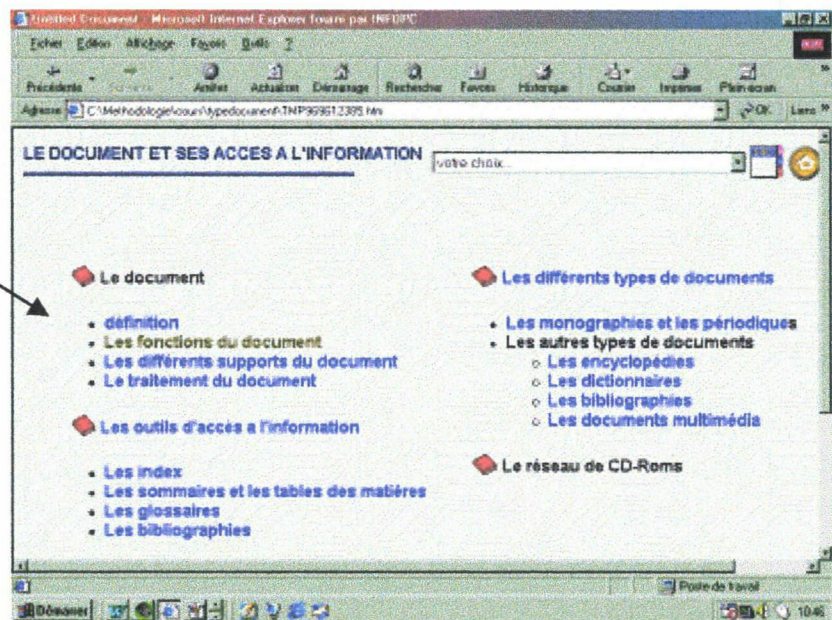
Untitled Document - Microsoft Internet Explorer fourni par INFOPC

Fichier Edition Affichage Favoris Outils ?

Précédente Suivante Arrêter Actualiser Démarrage Rechercher Favoris Historique Courrier Imprimer Plein écran

Adresse C:\Methodologie\cours\typedocument\TNP989612395.htm OK Liens

LE DOCUMENT ET SES ACCES A L'INFORMATION

votre choix...

Le document

- définition
- Les fonctions du document
- Les différents supports du document
- Le traitement du document

Les outils d'accès a l'information

- Les index
- Les sommaires et les tables des matières
- Les glossaires
- Les bibliographies

Les différents types de documents

- Les monographies et les périodiques
- Les autres types de documents
  - Les encyclopédies
  - Les dictionnaires
  - Les bibliographies
  - Les documents multimédia

Le réseau de CD-Roms

Poste de travail

Démarrer

10:46